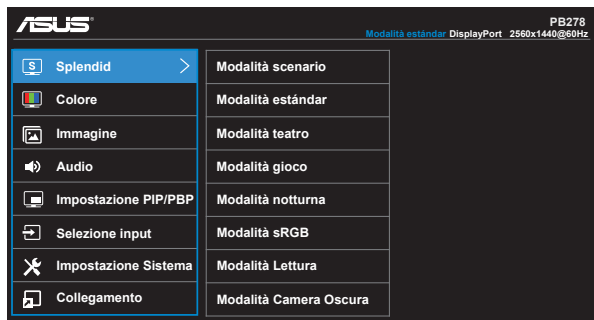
ASUS

PB278
Modalità estándar DisplayPort 2560x1440@60Hz

Splendid
Colore
Immagine
Audio
Impostazione PIP/PBP
Selezione input
Impostazione Sistema
Collegamento

Modalità scenario
Modalità estándar
Modalità teatro
Modalità gioco
Modalità notturna
Modalità sRGB
Modalità Lettura
Modalità Camera Oscura